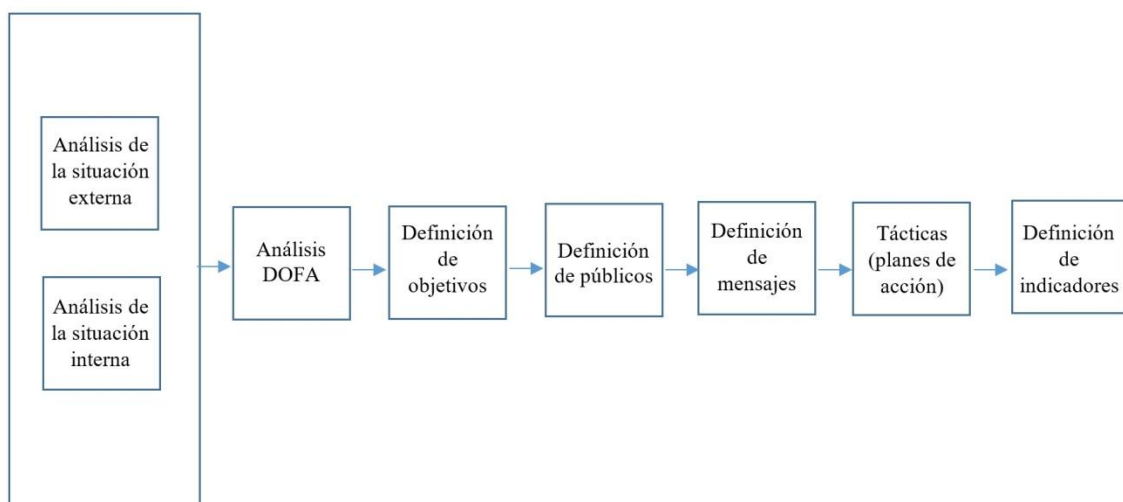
Análisis de la situación externa

Análisis de la situación interna

Análisis DOFA

Definición de objetivos

Definición de públicos

Definición de mensajes

Tácticas (planes de acción)

Definición de indicadores